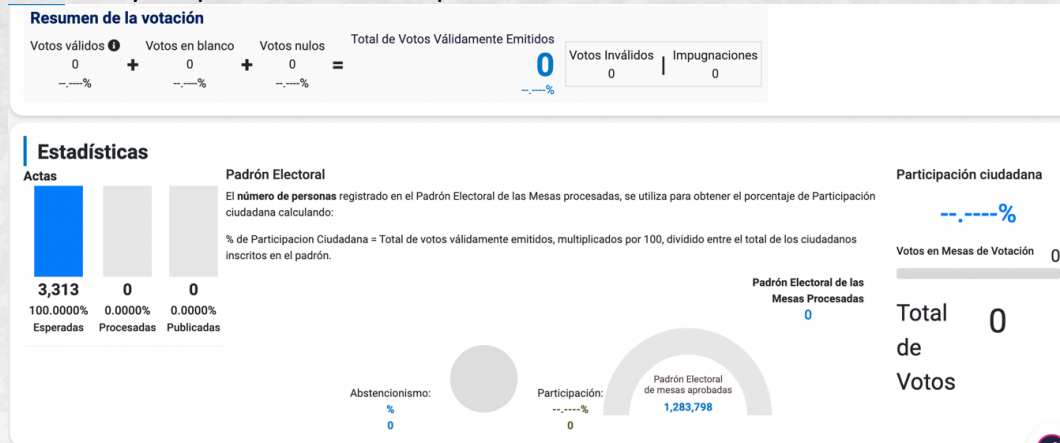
Resumen de la votación

Votos válidos 0 --.---% + Votos en blanco 0 --.---% + Votos nulos 0 --.---% = Total de Votos Válidamente Emitidos 0 --.---%

Votos Inválidos 0 | Impugnaciones 0

Estadísticas

Actas

3,313 100.0000% Esperadas

0 0.0000% Procesadas

0 0.0000% Publicadas

Padrón Electoral

El número de personas registrado en el Padrón Electoral de las Mesas procesadas, se utiliza para obtener el porcentaje de Participación ciudadana calculando:

% de Participacion Ciudadana = Total de votos válidamente emitidos, multiplicados por 100, dividido entre el total de los ciudadanos inscritos en el padrón.

Padrón Electoral de las Mesas Procesadas
0

Abstencionismo:
%
0

Participación:
--.----%
0

Padrón Electoral de mesas aprobadas
1,283,798

Participación ciudadana

--.----%

Votos en Mesas de Votación 0

Total de Votos 0